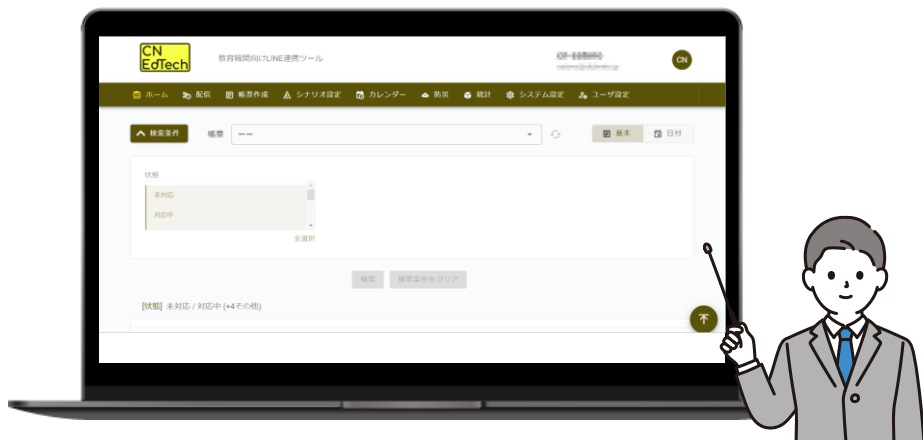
CN EdTech

教育機関向けLINE連携ツール

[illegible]
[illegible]

CN

ホーム　配信　帳票作成　シナリオ設定　カレンダー　防災　統計　システム設定　ユーザ設定

検索条件　帳票　ーー

基本　日付

状態

未対応

対応中

全選択

検索　検索条件をクリア

[状態] 未対応 / 対応中 (+4その他)